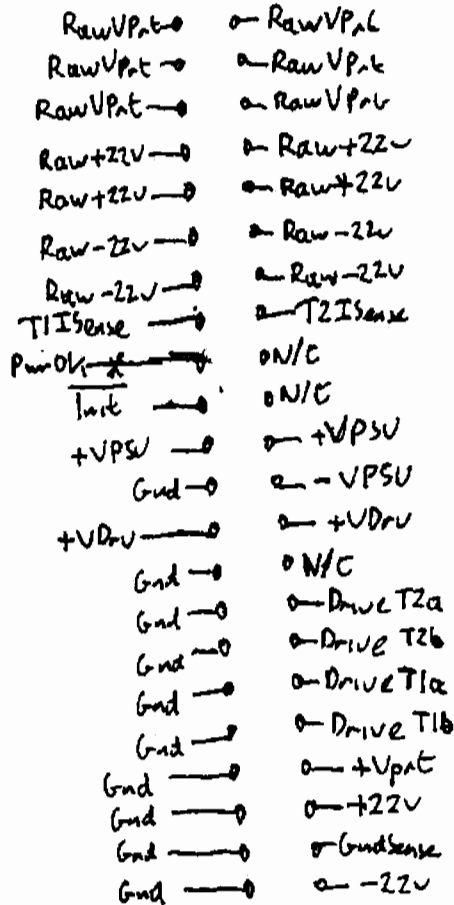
RawVPrt RawVPrt
RawVPrt RawVPrt
RawVPrt RawVPrt
Raw+22V Raw+22V
Raw+22V Raw+22V
Raw-22V Raw-22V
Raw-22V Raw-22V
T1ISense T2ISense
PwrOk N/C
$\overline{\text{Init}}$ N/C
+VPSU +VPSU
Gnd -VPSU
+VDrv +VDrv
Gnd N/C
Gnd DriveT2a
Gnd DriveT2b
Gnd DriveT1a
Gnd DriveT1b
Gnd +Vprt
Gnd +22V
Gnd GndSense
Gnd -22V